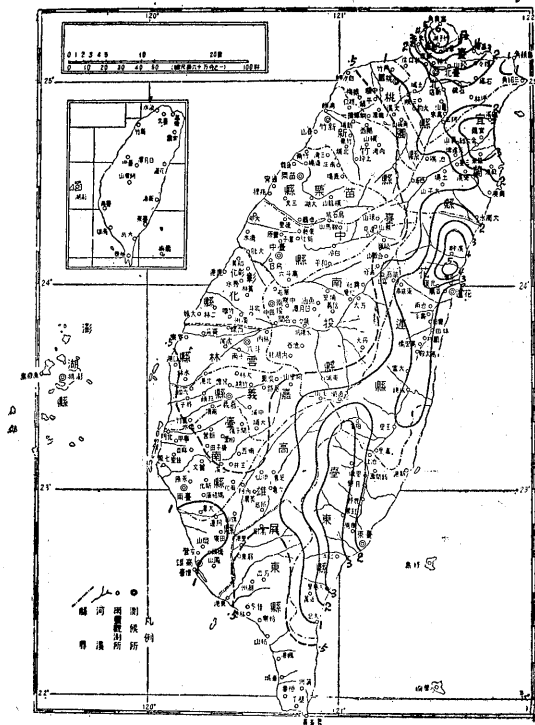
120°
121°
0 1 2 3 4 5　10　20哩
0 10 20 30 40 50　100粁
25°
24°
23°
22°
120°
121°
桃
園
新
竹
縣
苗
栗
臺
中
縣
宜
蘭
縣
花
蓮
縣
南
投
縣
彰
化
縣
雲
林
縣
嘉
義
縣
臺
南
縣
高
雄
縣
屏
東
縣
臺
東
縣
澎
湖
縣
臺北
基隆
宜蘭
花蓮
臺東
恆春
蘭嶼
綠島
鵝鑾鼻
澎湖
凡例
測候所
雨量觀測所
河流
縣界